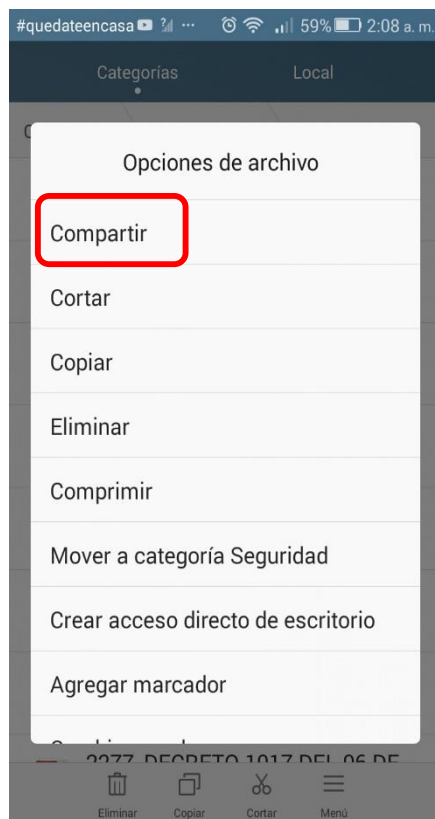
#quedateencasa ··· 59% 2:08 a. m.

Categorías Local

Opciones de archivo

Compartir

Cortar

Copiar

Eliminar

Comprimir

Mover a categoría Seguridad

Crear acceso directo de escritorio

Agregar marcador

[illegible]

2277 DECRETO 1017 DEL 06 DE

Eliminar Copiar Cortar Menú